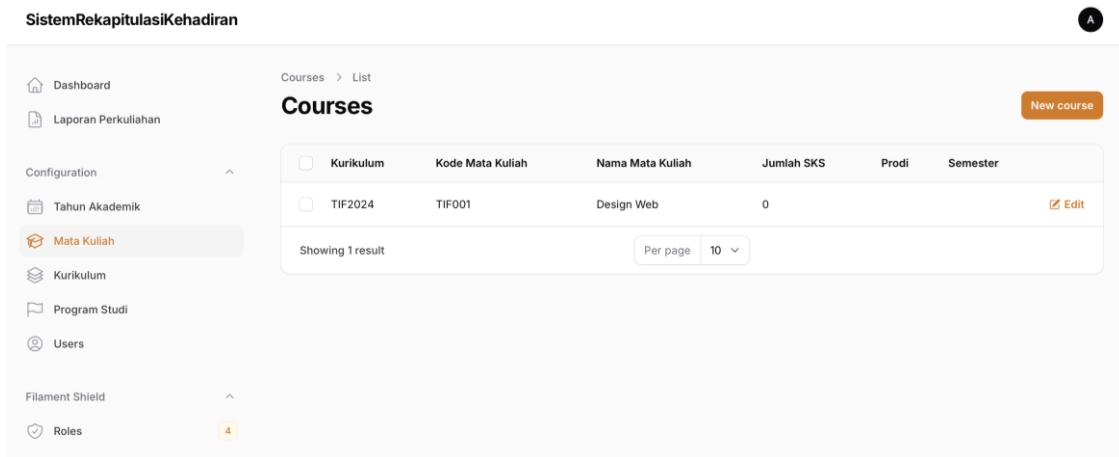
SistemRekapitulasiKehadiran

A

Dashboard
Laporan Perkuliahan

Configuration
Tahun Akademik
Mata Kuliah
Kurikulum
Program Studi
Users

Filament Shield
Roles 4

Courses > List

Courses

New course

| Kurikulum | Kode Mata Kuliah | Nama Mata Kuliah | Jumlah SKS | Prodi | Semester | |
|---|---|---|---|---|---|---|
| TIF2024 | TIF001 | Design Web | 0 | | | Edit |

Showing 1 result

Per page 10